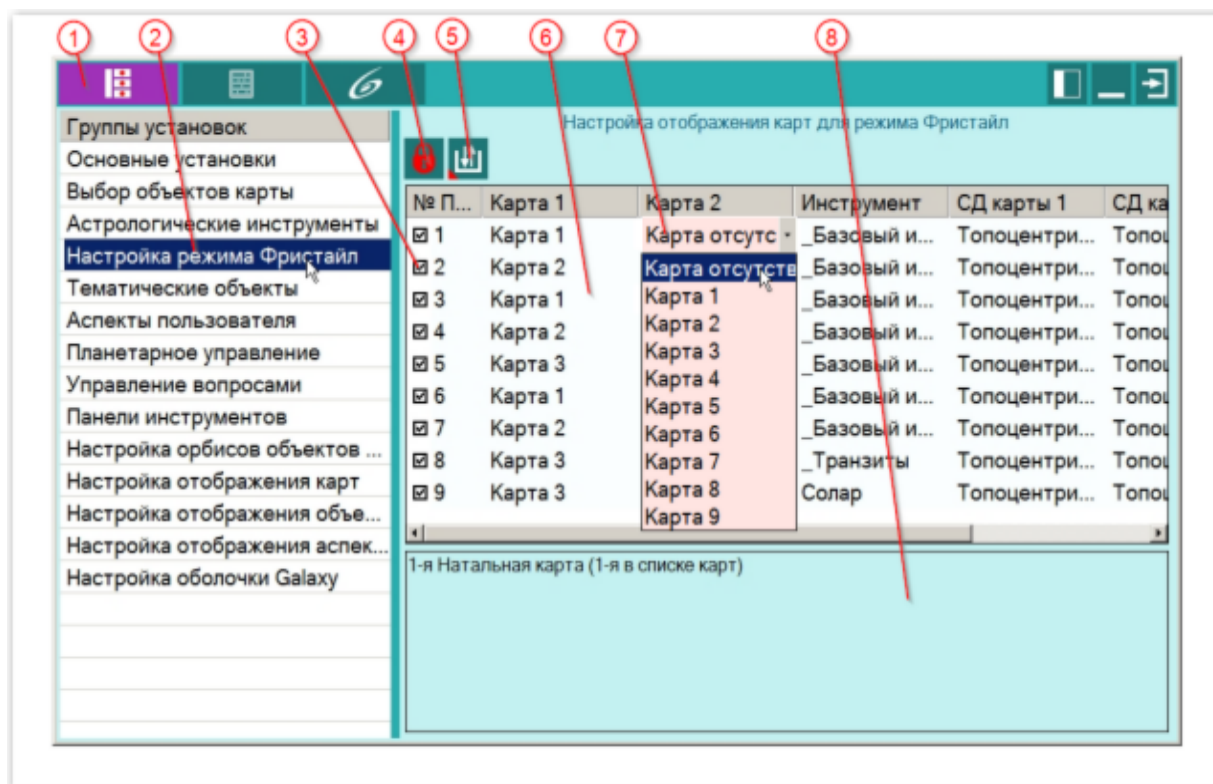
1 2 3 4 5 6 7 8

Группы установок
Основные установки
Выбор объектов карты
Астрологические инструменты
Настройка режима Фристайл
Тематические объекты
Аспекты пользователя
Планетарное управление
Управление вопросами
Панели инструментов
Настройка орбисов объектов ...
Настройка отображения карт
Настройка отображения объе...
Настройка отображения аспек...
Настройка оболочки Galaxy

Настройка отображения карт для режима Фристайл

| № П... | Карта 1 | Карта 2 | Инструмент | СД карты 1 | СД ка |
|---|---|---|---|---|---|
| ☑ 1 | Карта 1 | Карта отсутс | _Базовый и... | Топоцентри... | Топоц |
| ☑ 2 | Карта 2 | Карта отсутств | _Базовый и... | Топоцентри... | Топоц |
| ☑ 3 | Карта 1 | Карта 1 | _Базовый и... | Топоцентри... | Топоц |
| ☑ 4 | Карта 2 | Карта 2 | _Базовый и... | Топоцентри... | Топоц |
| ☑ 5 | Карта 3 | Карта 3 | _Базовый и... | Топоцентри... | Топоц |
| ☑ 6 | Карта 1 | Карта 4 | _Базовый и... | Топоцентри... | Топоц |
| ☑ 7 | Карта 2 | Карта 5 | _Базовый и... | Топоцентри... | Топоц |
| ☑ 8 | Карта 3 | Карта 6 | _Транзиты | Топоцентри... | Топоц |
| ☑ 9 | Карта 3 | Карта 7 | Солар | Топоцентри... | Топоц |

Карта 8
Карта 9

1-я Натальная карта (1-я в списке карт)